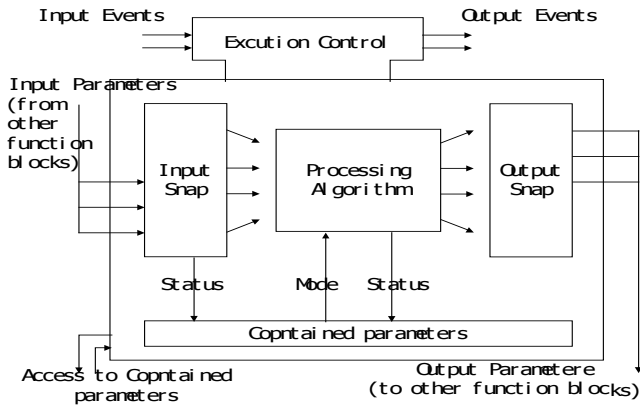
Input Events

Output Events

Excution Control

Input Parameters (from other function blocks)

Input Snap

Processing Algorithm

Output Snap

Status

Mode

Status

Copntained parameters

Access to Copntained parameters

Output Parametere (to other function blocks)